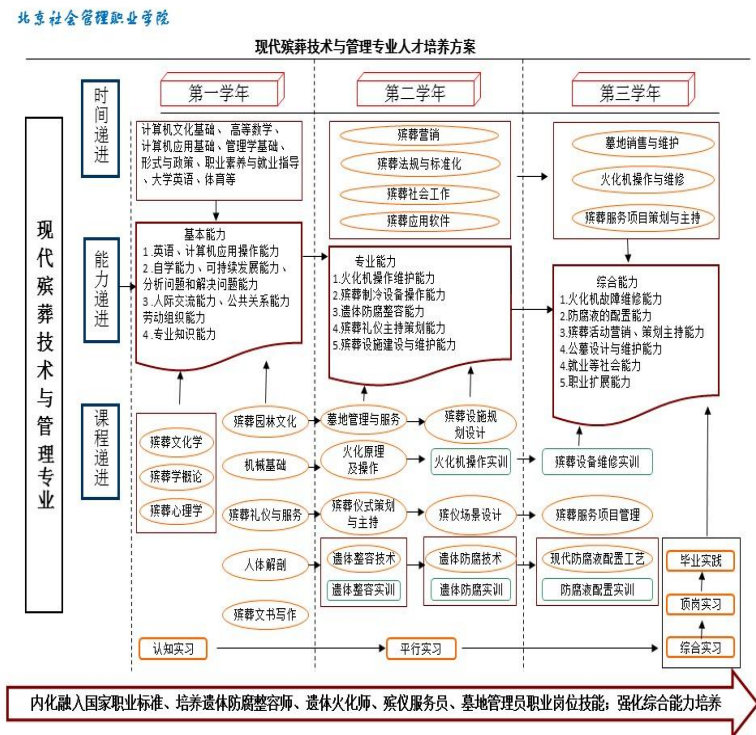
北京社会管理职业学院

现代殡葬技术与管理专业人才培养方案

第一学年

第二学年

第三学年

时间递进

计算机文化基础、高等数学、计算机应用基础、管理学基础、形式与政策、职业素养与就业指导、大学英语、体育等

殡葬营销

殡葬法规与标准化

殡葬社会工作

殡葬应用软件

墓地销售与维护

火化机操作与维修

殡葬服务项目策划与主持

现代殡葬技术与管理专业

能力递进

基本能力
1.英语、计算机应用操作能力
2.自学能力、可持续发展能力、分析问题和解决问题能力
3.人际交流能力、公共关系能力劳动组织能力
4.专业知识能力

专业能力
1.火化机操作维护能力
2.殡葬制冷设备操作能力
3.遗体防腐整容能力
4.殡葬礼仪主持策划能力
5.殡葬设施建设与维护能力

综合能力
1.火化机故障维修能力
2.防腐液的配置能力
3.殡葬活动营销、策划主持能力
4.公墓设计与维护能力
5.就业等社会能力
5.职业扩展能力

课程递进

殡葬文化学

殡葬学概论

殡葬心理学

殡葬园林文化

机械基础

殡葬礼仪与服务

人体解剖

殡葬文书写作

墓地管理与服务

殡葬设施规划设计

火化原理及操作

火化机操作实训

殡葬设备维修实训

殡葬仪式策划与主持

殡仪场景设计

殡葬服务项目管理

遗体整容技术

遗体整容实训

遗体防腐技术

遗体防腐实训

现代防腐液配置工艺

防腐液配置实训

毕业实践

顶岗实习

综合实习

认知实习

平行实习

内化融入国家职业标准、培养遗体防腐整容师、遗体火化师、殡仪服务员、墓地管理员职业岗位技能；强化综合能力培养